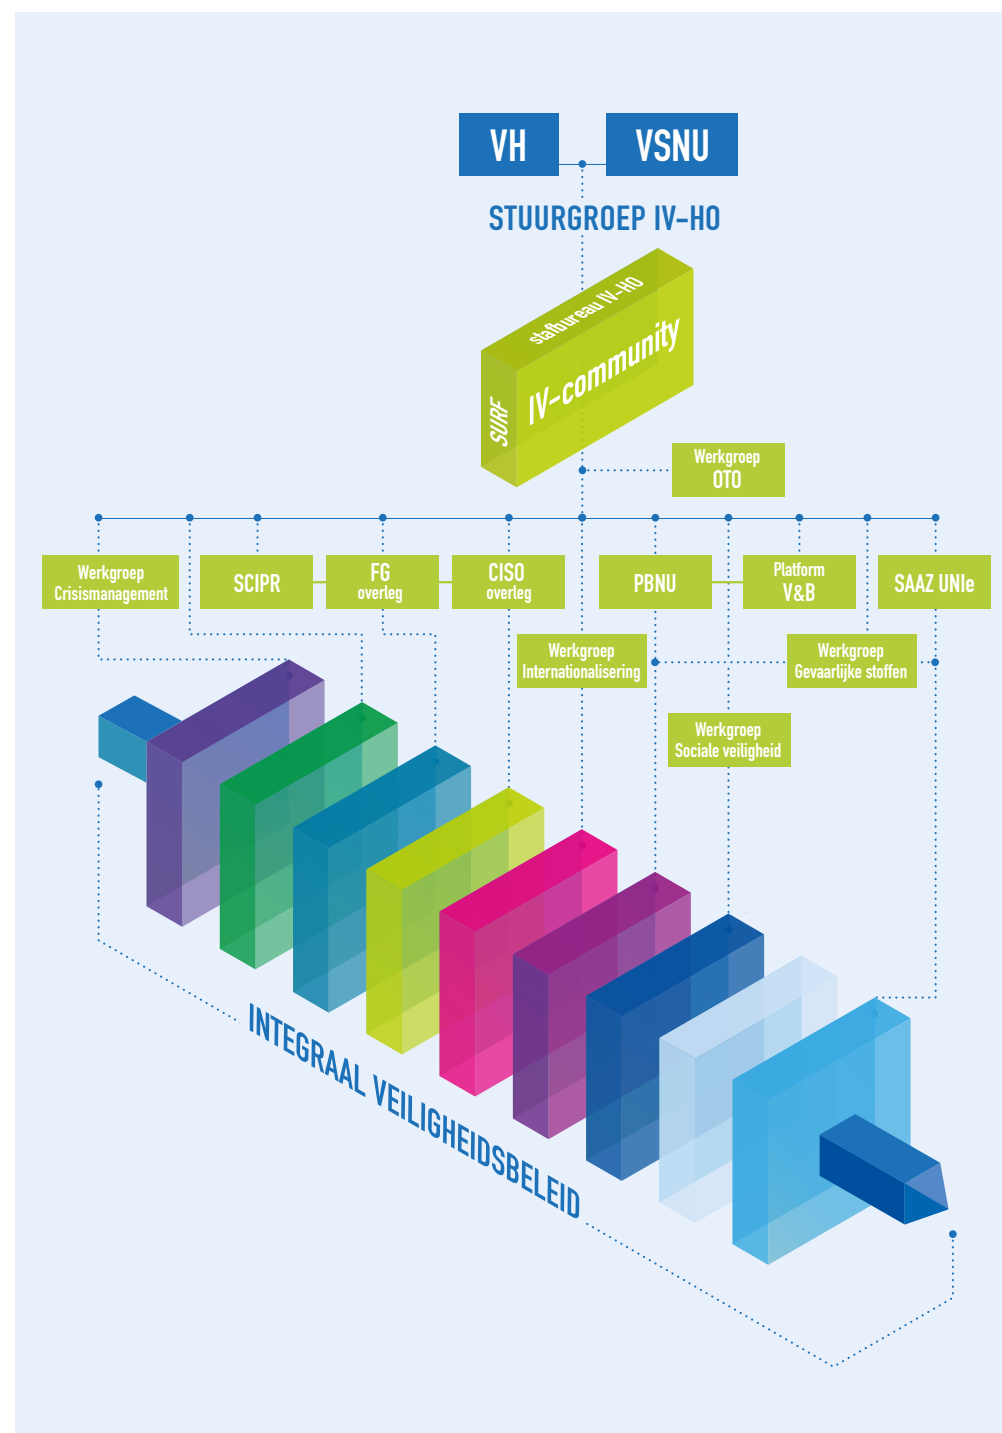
VH

VSNU

STUURGROEP IV-HO

stafbureau IV-HO

IV-community

SURF

Werkgroep OTO

Werkgroep Crisismanagement

SCIPR

FG overleg

CISO overleg

PBNU

Platform V&B

SAAZ UNIe

Werkgroep Internationalisering

Werkgroep Gevaarlijke stoffen

Werkgroep Sociale veiligheid

INTEGRAAL VEILIGHEIDSBELEID